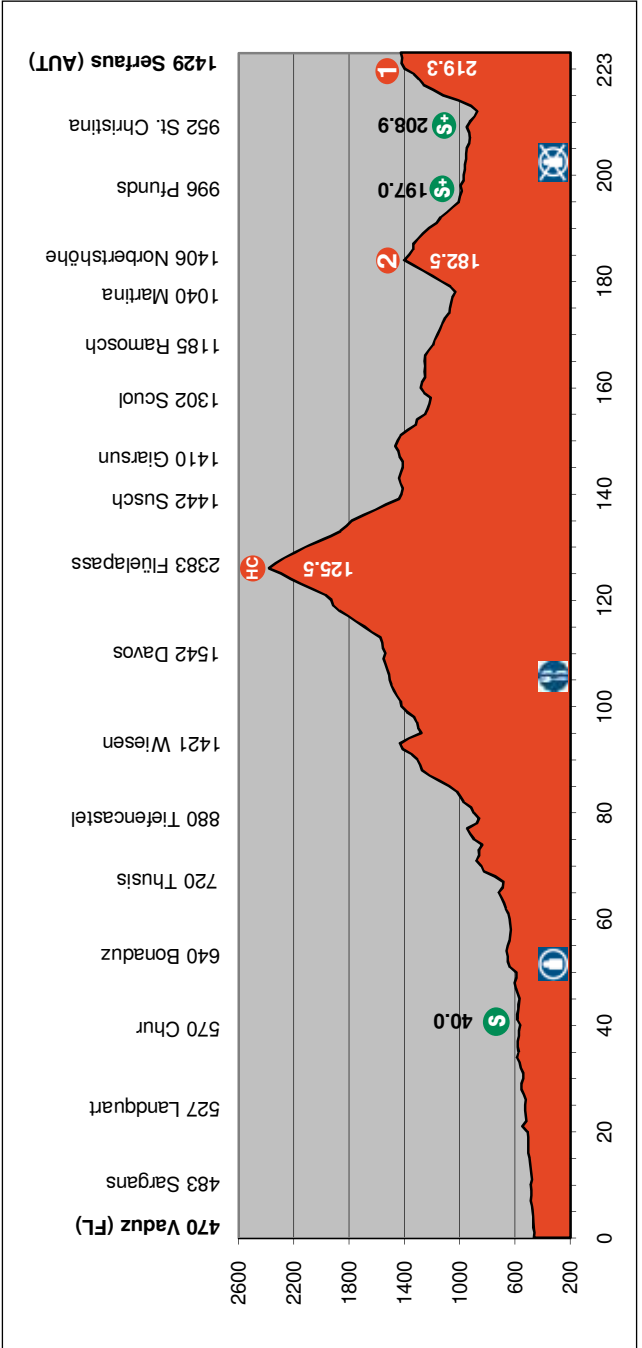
470 Vaduz (FL)
483 Sargans
527 Landquart
570 Chur
640 Bonaduz
720 Thusis
880 Tiefencastel
1421 Wiesen
1542 Davos
2383 Flüelapass
1442 Susch
1410 Giarsun
1302 Scuol
1185 Ramosch
1040 Martina
1406 Norbertshöhe
996 Pfunds
952 St. Christina
1429 Serfaus (AUT)

S 40.0
HC 125.5
2 182.5
S+ 197.0
S+ 208.9
1 219.3

2600
2200
1800
1400
1000
600
200

0
20
40
60
80
100
120
140
160
180
200
223